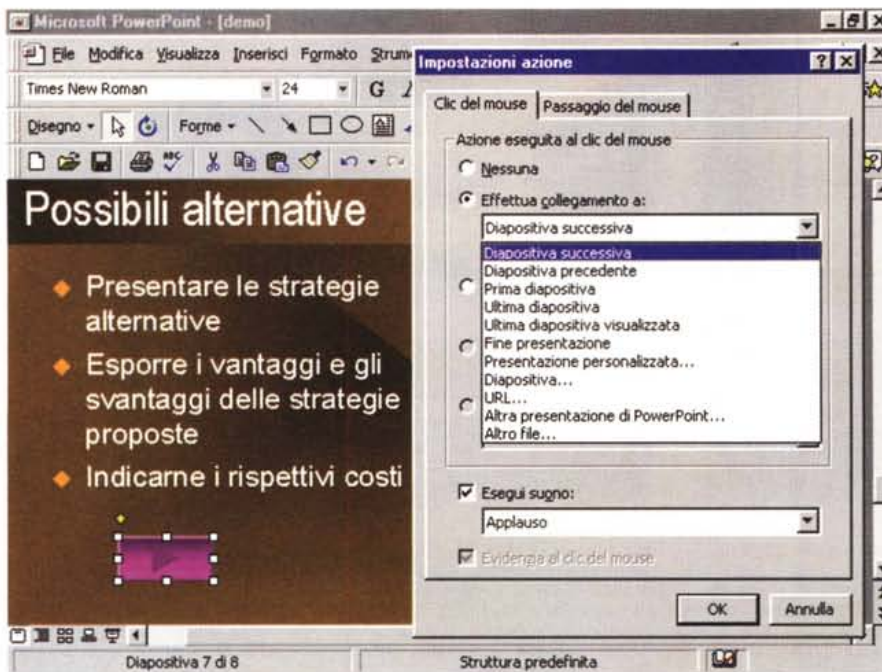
Microsoft PowerPoint - [demo]

File Modifica Visualizza Inserisci Formato Strum

Times New Roman 24 G

Disegno Forme

Possibili alternative

Presentare le strategie alternative

Esporre i vantaggi e gli svantaggi delle strategie proposte

Indicarne i rispettivi costi

Impostazioni azione

Clic del mouse | Passaggio del mouse

Azione eseguita al clic del mouse

Nessuna

Effettua collegamento a:

Diapositiva successiva

Diapositiva successiva
Diapositiva precedente
Prima diapositiva
Ultima diapositiva
Ultima diapositiva visualizzata
Fine presentazione
Presentazione personalizzata...
Diapositiva...
URL...
Altra presentazione di PowerPoint...
Altro file...

Esegui suono:

Applauso

Evidenzia al clic del mouse

OK Annulla

Diapositiva 7 di 8 Struttura predefinita